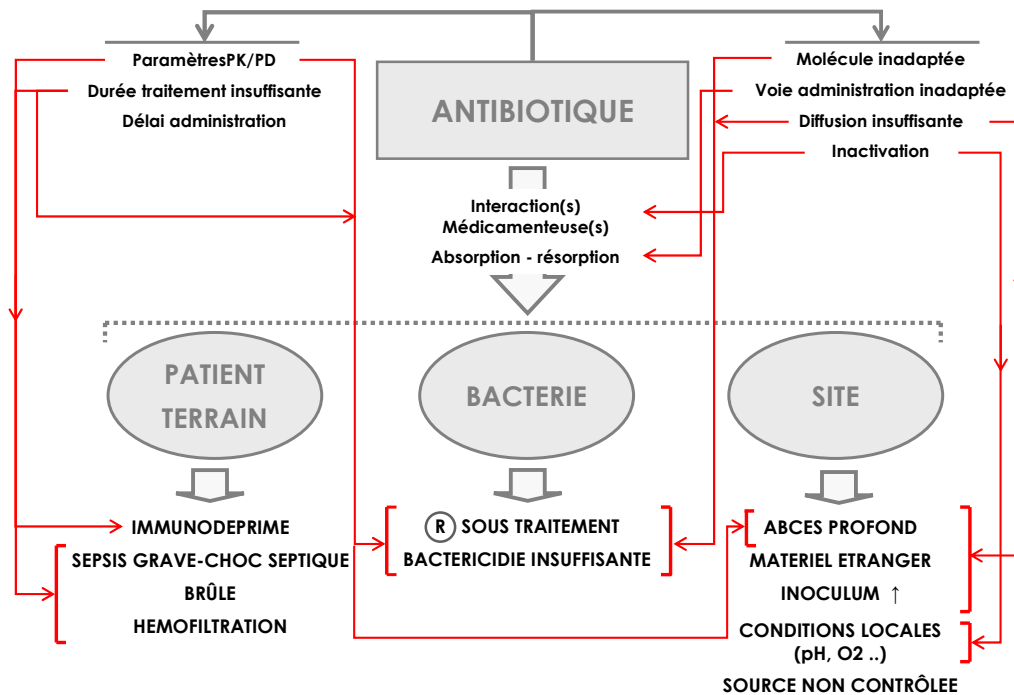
ParamètresPK/PD
Durée traitement insuffisante
Délai administration

ANTIBIOTIQUE

Molécule inadaptée
Voie administration inadaptée
Diffusion insuffisante
Inactivation

Interaction(s)
Médicamenteuse(s)
Absorption - résorption

PATIENT
TERRAIN

BACTERIE

SITE

IMMUNODEPRIME
SEPSIS GRAVE-CHOC SEPTIQUE
BRÛLE
HEMOFILTRATION

R SOUS TRAITEMENT
BACTERICIDIE INSUFFISANTE

ABCES PROFOND
MATERIEL ETRANGER
INOCULUM ↑
CONDITIONS LOCALES
(pH, O2 ..)
SOURCE NON CONTRÔLEE